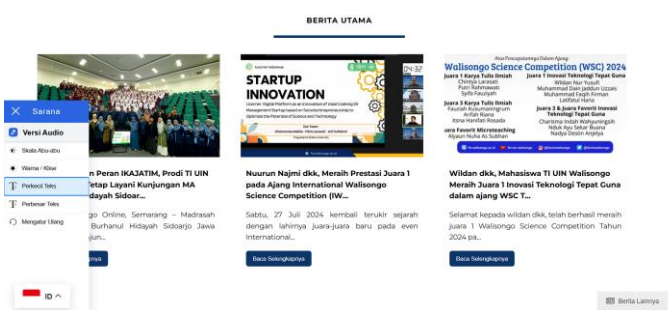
BERITA UTAMA

Sarana

Versi Audio

Skala Abu-abu

Warna / Kilaw

Perkecil Teks

Perbesar Teks

Mengatur Ulang

ID

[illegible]n Peran IKAJATIM, Prodi TI UIN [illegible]etap Layani Kunjungan MA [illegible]dayah Sidoar...

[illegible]go Online, Semarang – Madrasah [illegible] Burhanul Hidayah Sidoarjo Jawa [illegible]jun...

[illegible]pnya

STARTUP INNOVATION

Nuurun Najmi dkk, Meraih Prestasi Juara 1 pada Ajang International Walisongo Science Competition (IW...

Sabtu, 27 Juli 2024 kembali terukir sejarah dengan lahirnya juara-juara baru pada even International...

Baca Selengkapnya

Walisongo Science Competition (WSC) 2024

Juara 1 Karya Tulis Ilmiah

Juara 1 Inovasi Teknologi Tepat Guna

Wildan dkk, Mahasiswa TI UIN Walisongo Meraih Juara 1 Inovasi Teknologi Tepat Guna dalam ajang WSC T...

Selamat kepada wildan dkk, telah berhasil meraih juara 1 Walisongo Science Competition Tahun 2024 pa...

Baca Selengkapnya

Berita Lainnya